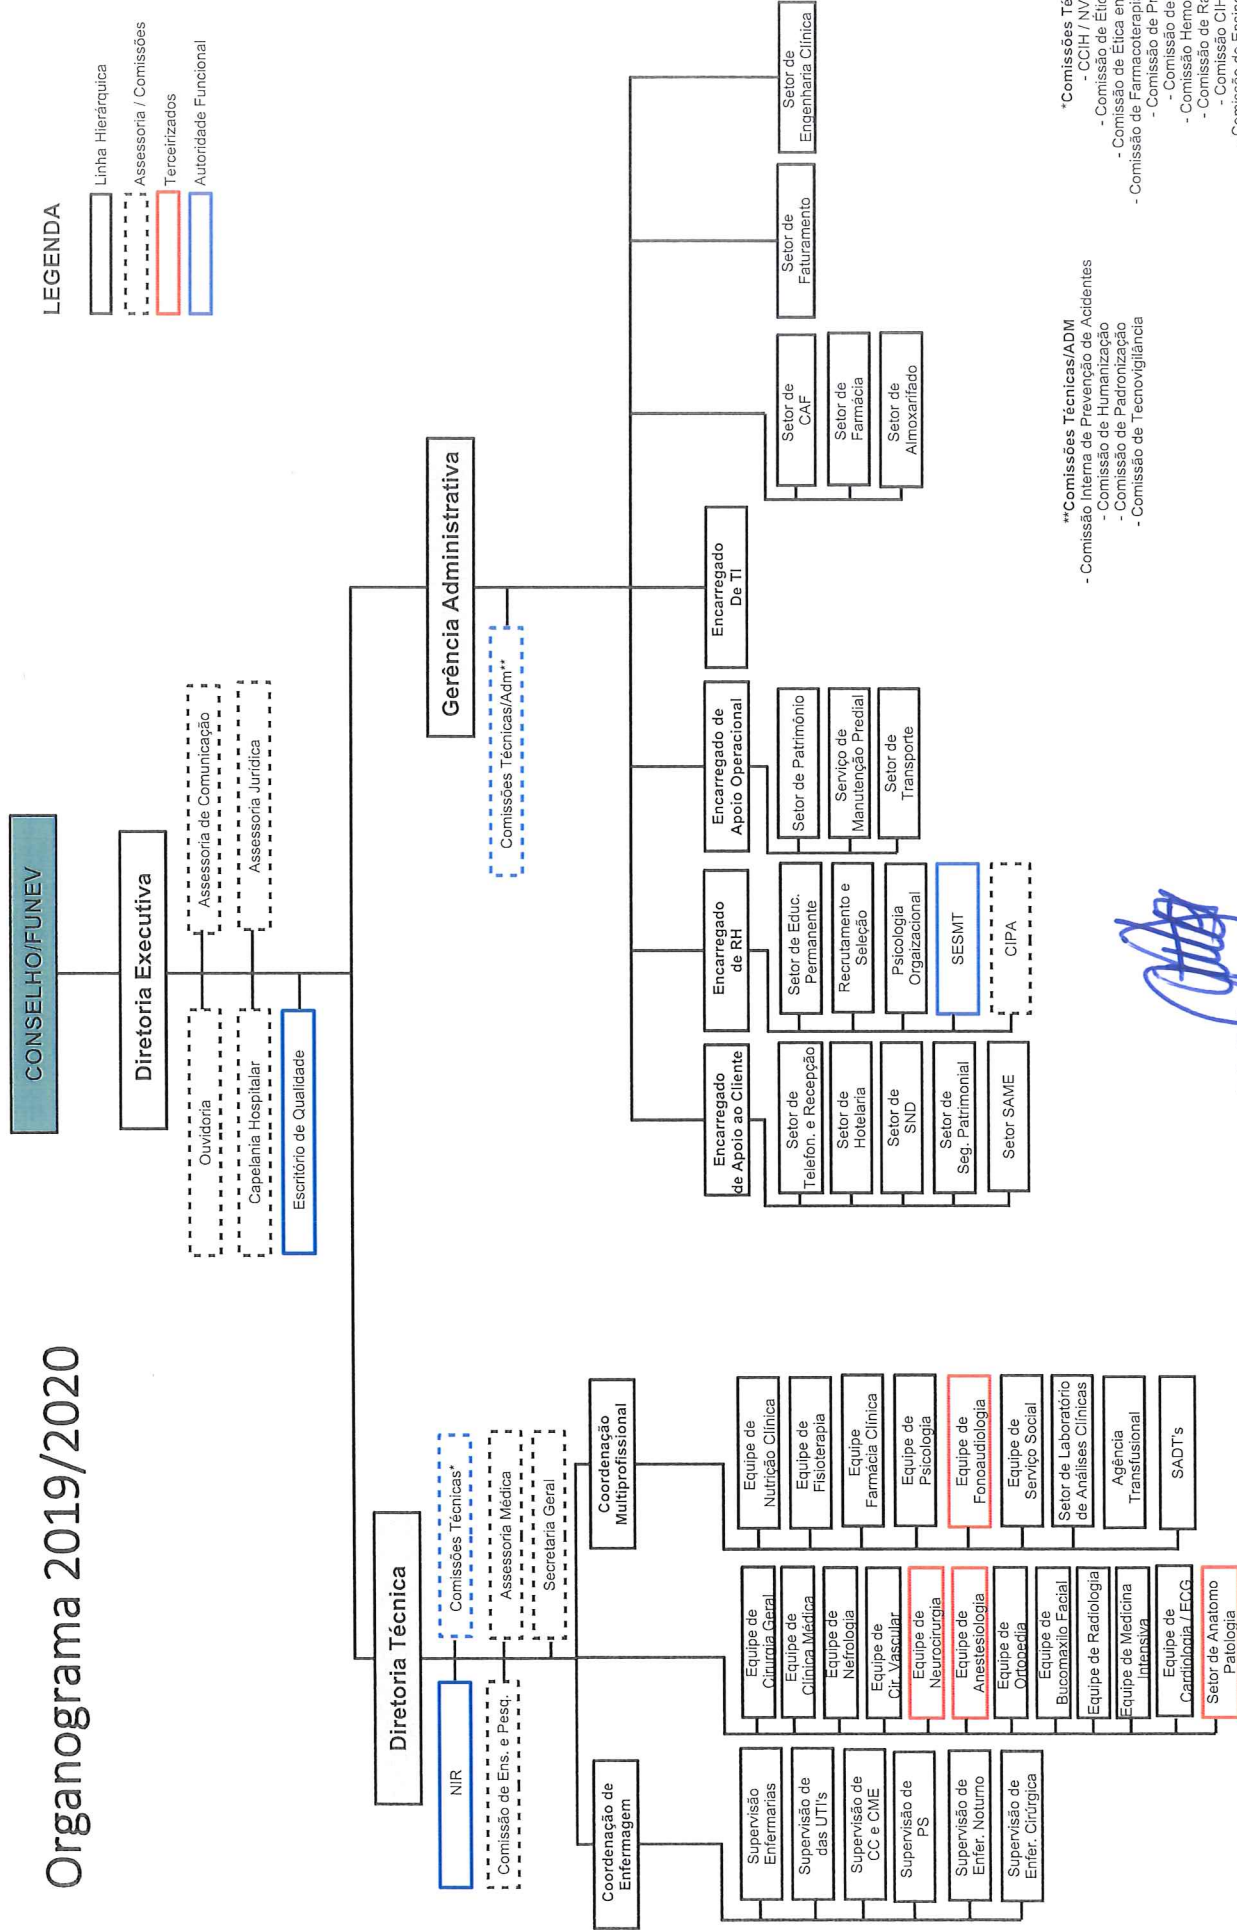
Organograma 2019/2020

LEGENDA
Linha Hierárquica
Assessoria / Comissões
Terceirizados
Autoridade Funcional

CONSELHO/FUNEV

Diretoria Executiva

Assessoria de Comunicação
Assessoria Jurídica
Ouvidoria
Capelania Hospitalar
Escritório de Qualidade

Diretoria Técnica

NIR
Comissão de Ens. e Pesq.
Comissões Técnicas*
Assessoria Médica
Secretaria Geral

Coordenação de Enfermagem
Supervisão Enfermarias
Supervisão de das UTI's
Supervisão de CC e CME
Supervisão de PS
Supervisão de Enfer. Noturno
Supervisão de Enfer. Cirúrgica

Equipe de Cirurgia Geral
Equipe de Clínica Médica
Equipe de Nefrologia
Equipe de Cir. Vascular
Equipe de Neurocirurgia
Equipe de Anestesiologia
Equipe de Ortopedia
Equipe de Bucomaxilo Facial
Equipe de Radiologia
Equipe de Medicina Intensiva
Equipe de Cardiologia / ECG
Setor de Anatomo Patologia

Coordenação Multiprofissional
Equipe de Nutrição Clínica
Equipe de Fisioterapia
Equipe Farmácia Clínica
Equipe de Psicologia
Equipe de Fonoaudiologia
Equipe de Serviço Social
Setor de Laboratório de Análises Clínicas
Agência Transfusional
SADT's

Gerência Administrativa
Comissões Técnicas/Adm**

Encarregado de Apoio ao Cliente
Setor de Telefon. e Recepção
Setor de Hotelaria
Setor de SND
Setor de Seg. Patrimonial
Setor SAME

Encarregado de RH
Setor de Educ. Permanente
Recrutamento e Seleção
Psicologia Orgaizacional
SESMT
CIPA

Encarregado de Apoio Operacional
Setor de Patrimônio
Serviço de Manutenção Predial
Setor de Transporte

Encarregado De TI

Setor de CAF
Setor de Farmácia
Setor de Almoxarifado

Setor de Faturamento

Setor de Engenharia Clínica

**Comissões Técnicas/ADM
- Comissão Interna de Prevenção de Acidentes
- Comissão de Humanização
- Comissão de Padronização
- Comissão de Tecnovigilância

*Comissões Té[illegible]
- CCIH / NV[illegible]
- Comissão de Étic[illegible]
- Comissão de Ética en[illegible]
- Comissão de Farmacoterapi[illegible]
- Comissão de Pr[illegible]
- Comissão de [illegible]
- Comissão Hemo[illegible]
- Comissão de Ra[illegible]
- Comissão CIH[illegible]
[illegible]